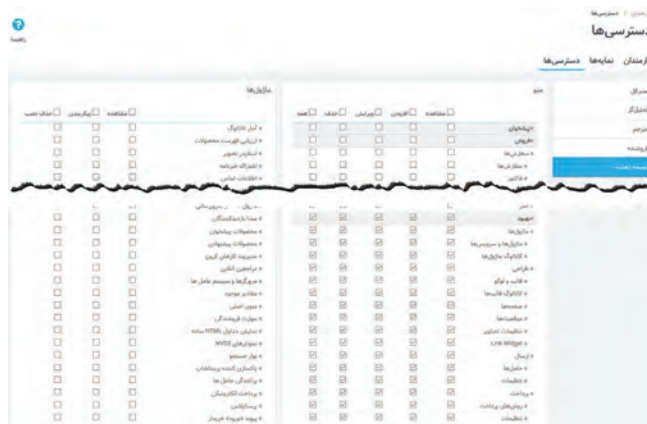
سازمان / دسترسی‌ها

دسترسی‌ها

راهنما

سازمندان نمایه‌ها دسترسی‌ها

مدیرکل
تحلیل‌گر
مترجم
فروشنده
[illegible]

منو

مشاهده افزودن ویرایش حذف همه

داشبوردها
نظرسنجی
سطح‌ها
نظرات
فاکتور

عمومی
ماژول‌ها
ماژول‌ها و سرویس‌ها
کاتالوگ ماژول‌ها
طراحی
قالب و لوگو
کاتالوگ قالب‌ها
منوها
صفحه‌ها
تنظیمات تصاویر
Live Widget
ارسال
حامل‌ها
تنظیمات
پرداخت
روش‌های پرداخت
تنظیمات

ماژول‌ها

مشاهده پیکربندی حذف نصب

آمار کاتالوگ
ارزیابی فهرست محصولات
تصاویر
اشتراک خبرنامه
اطلاعات تماس

مبدا بازدیدکنندگان
محصولات پیشنهادی
محصولات پرفروش
مدیریت کارهای کرون
مراجعین آنلاین
موقعیت و سیستم حامل‌ها
مقادیر موجود
منوی اصلی
مهارت فروشندگی
نمایش جداول HTML ساده
نمودارهای NVD3
نوار جستجو
بازگشت کننده و مشاهدات
پرداخت کارت
پرداخت الکترونیکی
سبدکارتی
پیوند خروجی خریدار